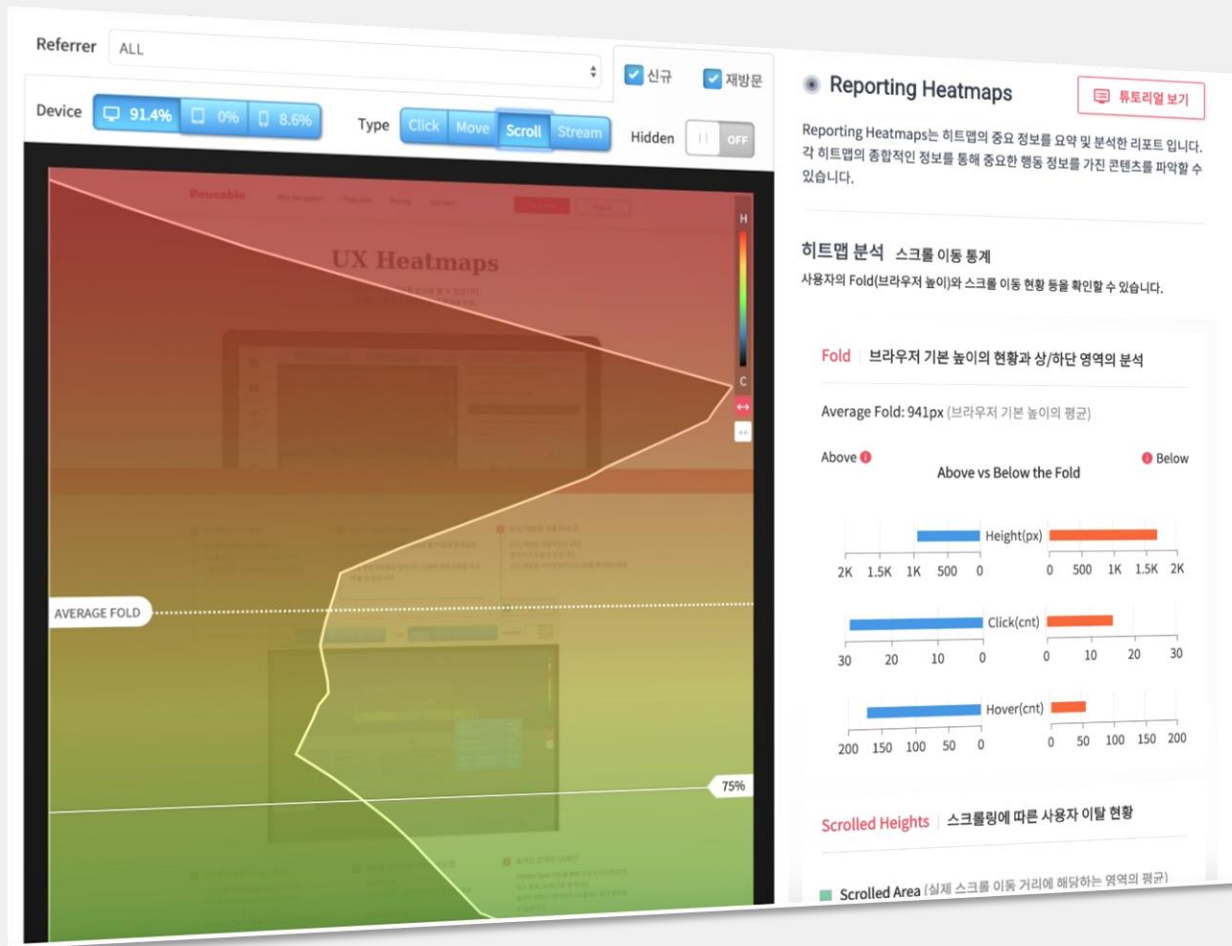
Referrer ALL

신규 재방문

Device 91.4% 0% 8.6%

Type Click Move Scroll Stream

Hidden OFF

Reusable

UX Heatmaps

H

C

AVERAGE FOLD

75%

Reporting Heatmaps

튜토리얼 보기

Reporting Heatmaps는 히트맵의 중요 정보를 요약 및 분석한 리포트 입니다. 각 히트맵의 종합적인 정보를 통해 중요한 행동 정보를 가진 콘텐츠를 파악할 수 있습니다.

히트맵 분석 스크롤 이동 통계

사용자의 Fold(브라우저 높이)와 스크롤 이동 현황 등을 확인할 수 있습니다.

Fold 브라우저 기본 높이의 현황과 상/하단 영역의 분석

Average Fold: 941px (브라우저 기본 높이의 평균)

Above

Above vs Below the Fold

Below

Height(px)

2K 1.5K 1K 500 0

0 500 1K 1.5K 2K

Click(cnt)

30 20 10 0

0 10 20 30

Hover(cnt)

200 150 100 50 0

0 50 100 150 200

Scrolled Heights 스크롤링에 따른 사용자 이탈 현황

Scrolled Area (실제 스크롤 이동 거리에 해당하는 영역의 평균)